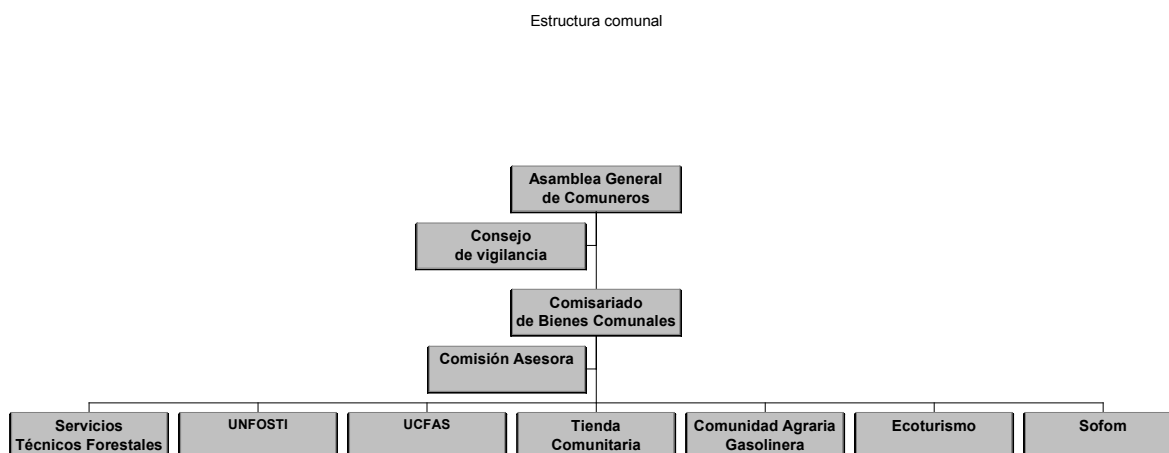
Estructura comunal

Asamblea General de Comuneros

Consejo de vigilancia

Comisariado de Bienes Comunales

Comisión Asesora

Servicios Técnicos Forestales

UNFOSTI

UCFAS

Tienda Comunitaria

Comunidad Agraria Gasolinera

Ecoturismo

Sofom